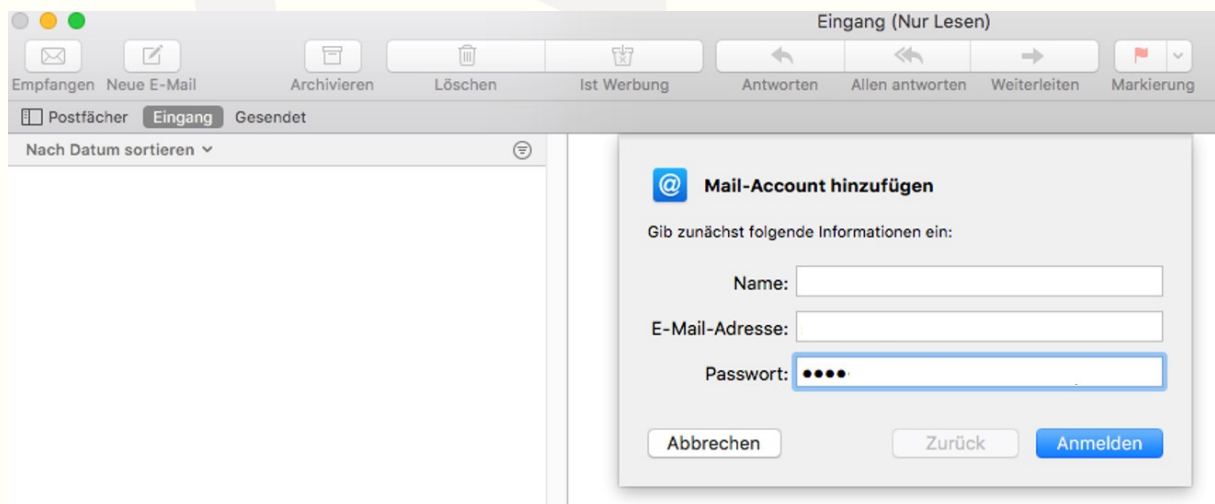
Eingang (Nur Lesen)

Empfangen Neue E-Mail Archivieren Löschen Ist Werbung Antworten Allen antworten Weiterleiten Markierung

Postfächer Eingang Gesendet

Nach Datum sortieren

Mail-Account hinzufügen

Gib zunächst folgende Informationen ein:

Name:

E-Mail-Adresse:

Passwort: ••••

Abbrechen Zurück Anmelden